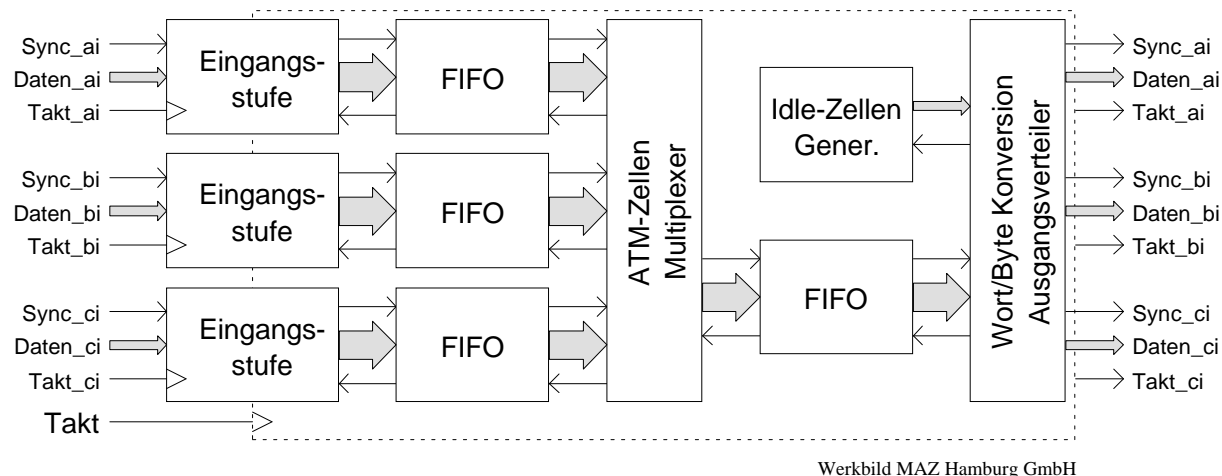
Sync_ai
Daten_ai
Takt_ai
Eingangsstufe
FIFO

Sync_bi
Daten_bi
Takt_bi
Eingangsstufe
FIFO

Sync_ci
Daten_ci
Takt_ci
Eingangsstufe
FIFO

Takt

ATM-Zellen Multiplexer

Idle-Zellen Gener.

FIFO

Wort/Byte Konversion Ausgangsverteiler

Sync_ai
Daten_ai
Takt_ai
Sync_bi
Daten_bi
Takt_bi
Sync_ci
Daten_ci
Takt_ci

Werkbild MAZ Hamburg GmbH